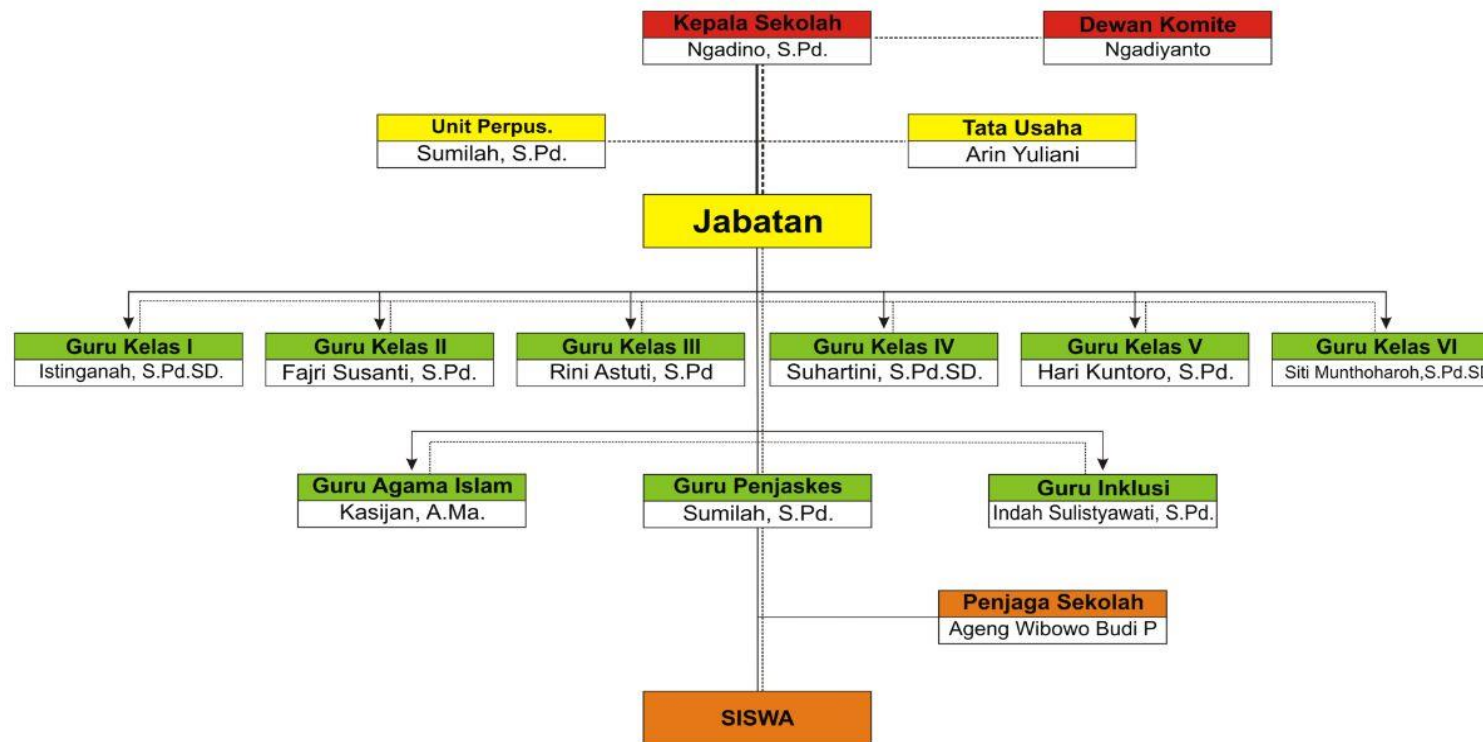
Kepala Sekolah
Ngadino, S.Pd.

Dewan Komite
Ngadiyanto

Unit Perpus.
Sumilah, S.Pd.

Tata Usaha
Arin Yuliani

Jabatan

Guru Kelas I
Istinganah, S.Pd.SD.

Guru Kelas II
Fajri Susanti, S.Pd.

Guru Kelas III
Rini Astuti, S.Pd

Guru Kelas IV
Suhartini, S.Pd.SD.

Guru Kelas V
Hari Kuntoro, S.Pd.

Guru Kelas VI
Siti Munthoharoh,S.Pd.S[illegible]

Guru Agama Islam
Kasijan, A.Ma.

Guru Penjaskes
Sumilah, S.Pd.

Guru Inklusi
Indah Sulistyawati, S.Pd.

Penjaga Sekolah
Ageng Wibowo Budi P

SISWA